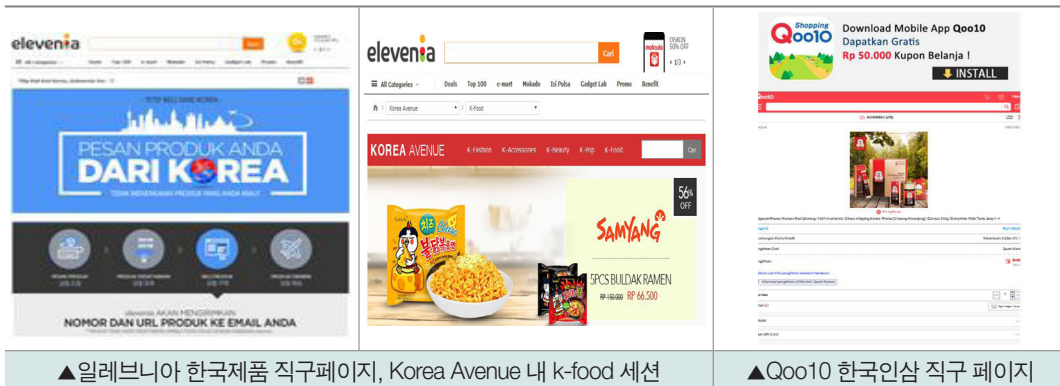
elevenia

TETEP BELI DARI KOREA

PESAN PRODUK ANDA DARI KOREA

TIDAK MENEMUKAN PRODUK YANG ANDA MAU?

elevenia AKAN MENGIRIMKAN NOMOR DAN URL PRODUK KE EMAIL ANDA

elevenia

Cari

makoto

OMRON 50% OFF

1/3

All Categories

Deals Top 100 e-mart Mokado Isi Pulsa Gadget Lab Promo Benefit

Korea Avenue

K-Food

KOREA AVENUE K-Fashion K-Accessories K-Beauty K-Pop K-Food

Cari

56% OFF

SAMYANG

5PCS BULDAK RAMEN

RP 150.000 RP 66.500

Shopping Qoo10

Download Mobile App Qoo10

Dapatkan Gratis

Rp 50.000 Kupon Belanja !

INSTALL

Qoo10

▲일레브니아 한국제품 직구페이지, Korea Avenue 내 k-food 세션

▲Qoo10 한국인삼 직구 페이지